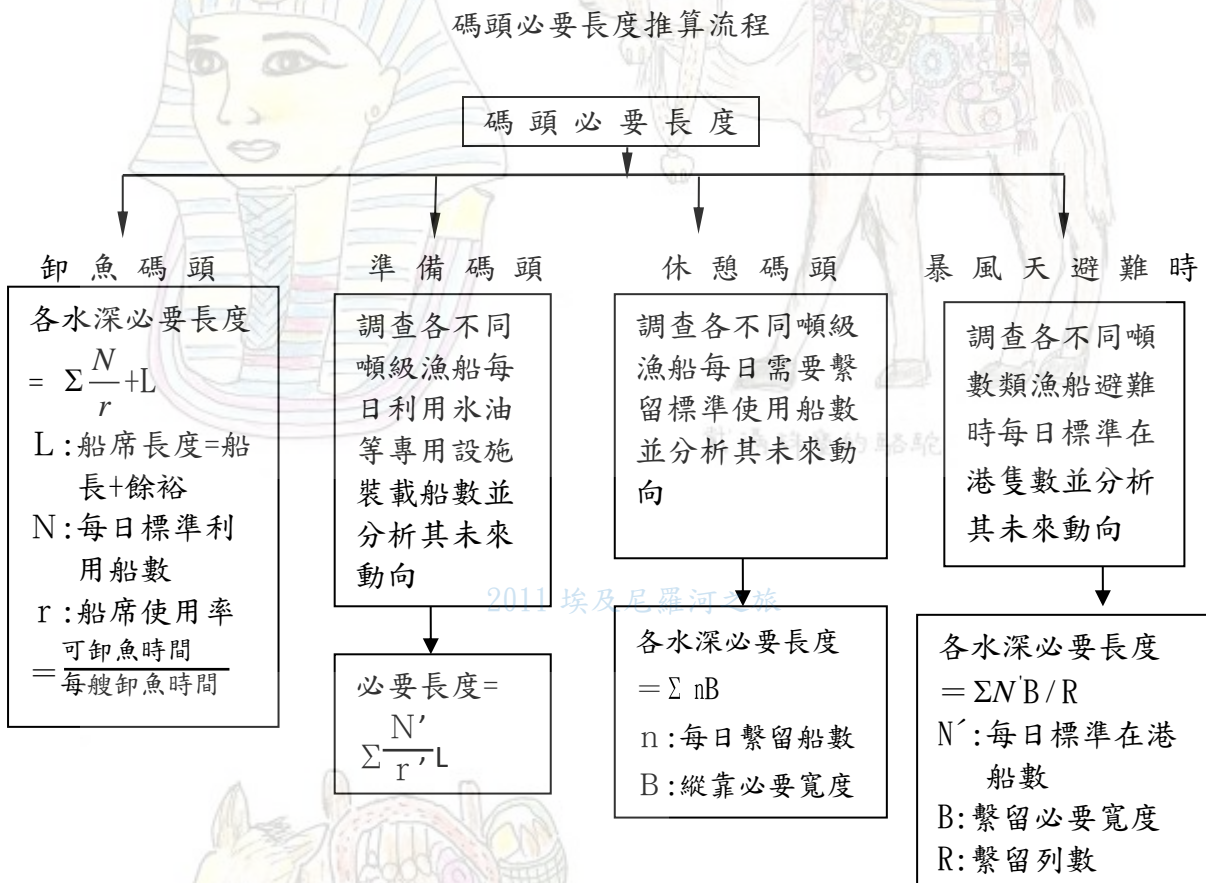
碼頭必要長度推算流程

碼頭必要長度

卸魚碼頭

各水深必要長度
$= \Sigma \frac{N}{r} + L$
L:船席長度=船長+餘裕
N:每日標準利用船數
r:船席使用率
$= \frac{可卸魚時間}{每艘卸魚時間}$

準備碼頭

調查各不同噸級漁船每日利用冰油等專用設施裝載船數並分析其未來動向

必要長度=
$\Sigma \frac{N'}{r'} L$

休憩碼頭

調查各不同噸級漁船每日需要繫留標準使用船數並分析其未來動向

各水深必要長度
$= \Sigma$ nB
n:每日繫留船數
B:縱靠必要寬度

暴風天避難時

調查各不同噸數類漁船避難時每日標準在港隻數並分析其未來動向

各水深必要長度
$= \Sigma N' B / R$
N´:每日標準在港船數
B:繫留必要寬度
R:繫留列數

2011 埃及尼羅河之旅

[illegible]的駱駝